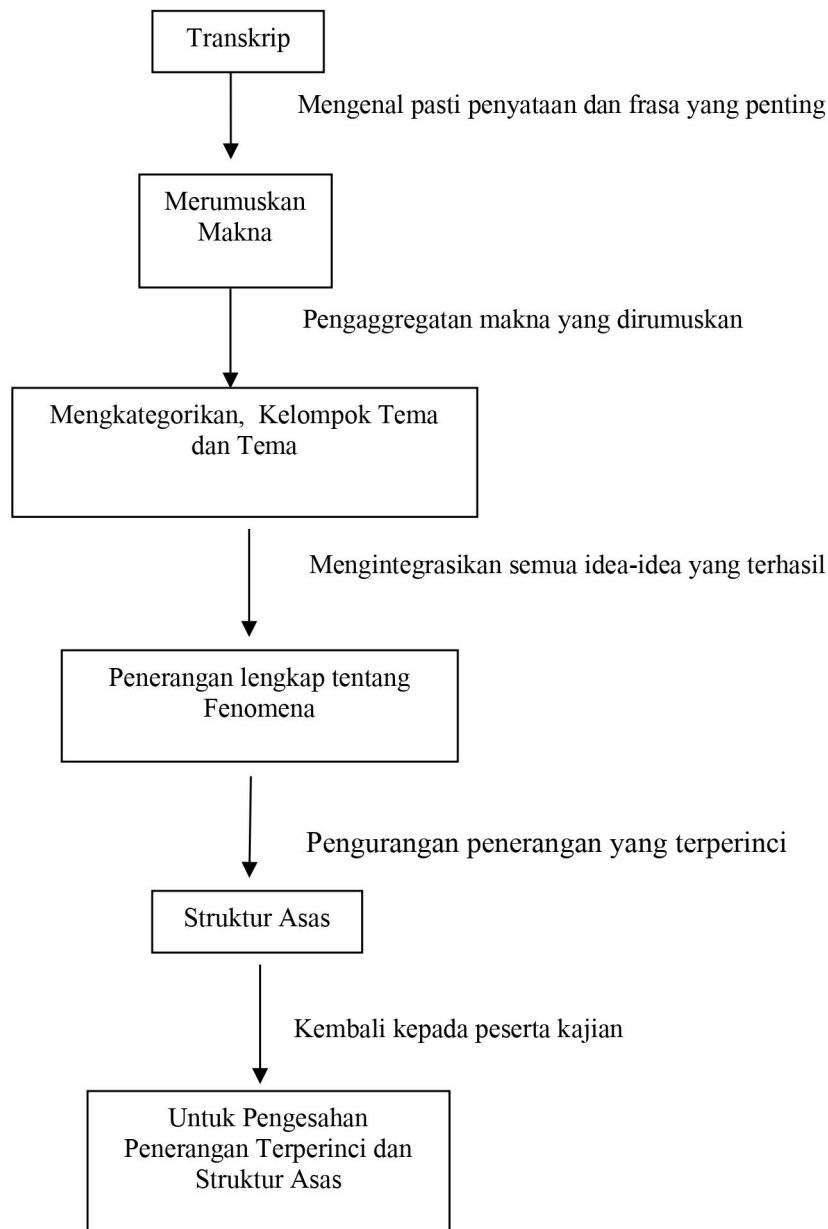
Transkrip

Mengenal pasti penyataan dan frasa yang penting

Merumuskan Makna

Pengaggregatan makna yang dirumuskan

Mengkategorikan, Kelompok Tema dan Tema

Mengintegrasikan semua idea-idea yang terhasil

Penerangan lengkap tentang Fenomena

Pengurangan penerangan yang terperinci

Struktur Asas

Kembali kepada peserta kajian

Untuk Pengesahan Penerangan Terperinci dan Struktur Asas